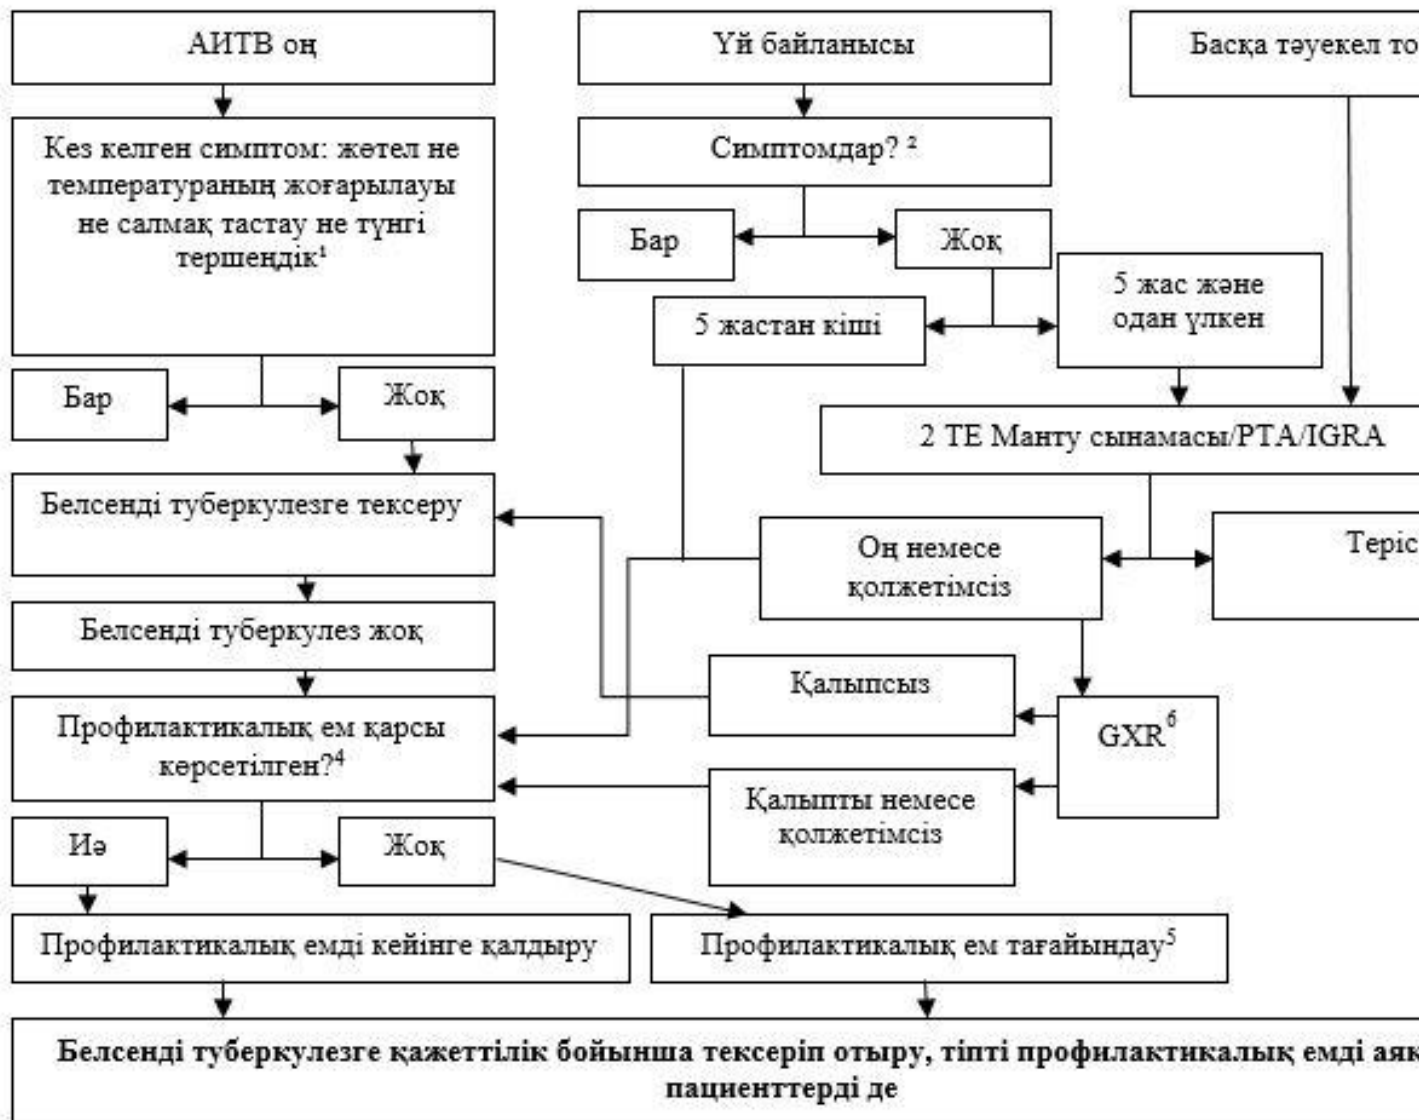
АИТВ оң

Үй байланысы

Басқа тәуекел то

Кез келген симптом: жөтел не температураның жоғарылауы не салмақ тастау не түнгі тершеңдік$^1$

Симптомдар? $^2$

Бар

Жоқ

5 жас және одан үлкен

5 жастан кіші

Бар

Жоқ

2 ТЕ Манту сынамасы/РТА/IGRA

Белсенді туберкулезге тексеру

Оң немесе қолжетімсіз

Теріс

Белсенді туберкулез жоқ

Қалыпсыз

GXR$^6$

Профилактикалық ем қарсы көрсетілген?$^4$

Қалыпты немесе қолжетімсіз

Иә

Жоқ

Профилактикалық емді кейінге қалдыру

Профилактикалық ем тағайындау$^5$

Белсенді туберкулезге қажеттілік бойынша тексеріп отыру, тіпті профилактикалық емді аяк пациенттерді де